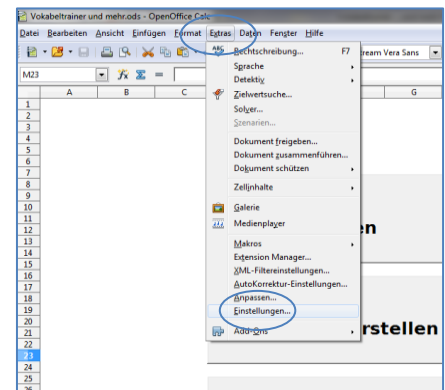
Vokabeltrainer und mehr.ods - OpenOffice Calc

Datei Bearbeiten Ansicht Einfügen Format Extras Daten Fenster Hilfe

ream Vera Sans

M23

A B C G

1
2
3
4
5
6
7
8
9
10
11
12
13
14
15
16
17
18
19
20
21
22
23
24
25

Rechtschreibung... F7
Sprache
Detektiv
Zielwertsuche...
Solver...
Szenarien...
Dokument freigeben...
Dokument zusammenführen...
Dokument schützen
Zellinhalte
Galerie
Medienplayer
Makros
Extension Manager...
XML-Filtereinstellungen...
AutoKorrektur-Einstellungen...
Anpassen...
Einstellungen...
Add-Ons

en

rstellen